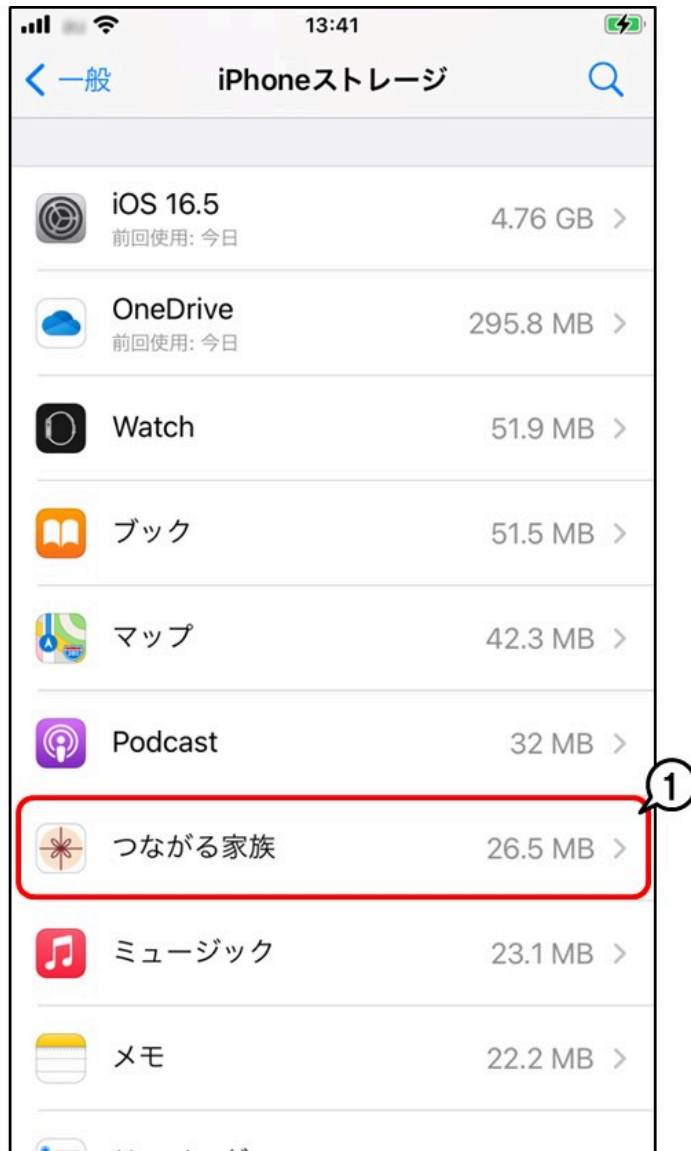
13:41

一般

iPhoneストレージ

iOS 16.5
前回使用: 今日
4.76 GB

OneDrive
前回使用: 今日
295.8 MB

Watch
51.9 MB

ブック
51.5 MB

マップ
42.3 MB

Podcast
32 MB

①

つながる家族
26.5 MB

ミュージック
23.1 MB

メモ
22.2 MB

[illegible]